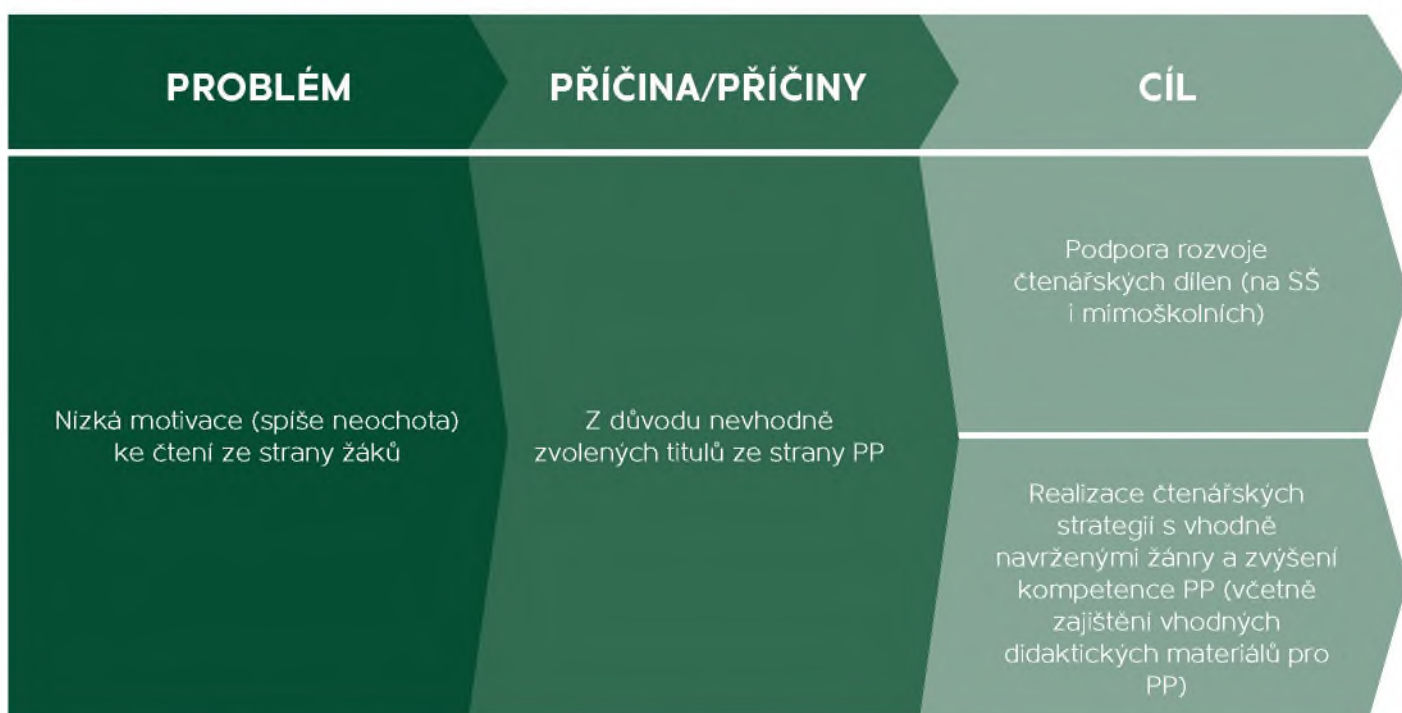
PROBLÉM

PŘÍČINA/PŘÍČINY

CÍL

Nízká motivace (spíše neochota) ke čtení ze strany žáků

Z důvodu nevhodně zvolených titulů ze strany PP

Podpora rozvoje čtenářských dílen (na SŠ i mimoškolních)

Realizace čtenářských strategií s vhodně navrženými žánry a zvýšení kompetence PP (včetně zajištění vhodných didaktických materiálů pro PP)